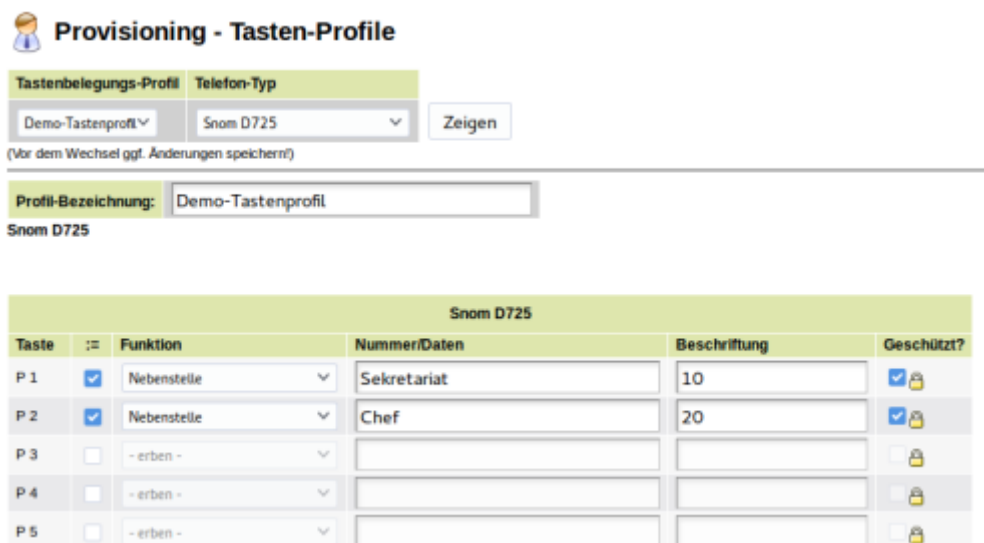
Provisioning - Tasten-Profile

| Tastenbelegungs-Profil | Telefon-Typ |
|---|---|
| Demo-Tastenprofil | Snom D725 |

Zeigen

(Vor dem Wechsel ggf. Änderungen speichern!)

Profil-Bezeichnung: Demo-Tastenprofil

Snom D725

| Snom D725 | | | | | |
|---|---|---|---|---|---|
| Taste | := | Funktion | Nummer/Daten | Beschriftung | Geschützt? |
| P 1 | | Nebenstelle | Sekretariat | 10 | |
| P 2 | | Nebenstelle | Chef | 20 | |
| P 3 | | - erben - | | | |
| P 4 | | - erben - | | | |
| P 5 | | - erben - | | | |